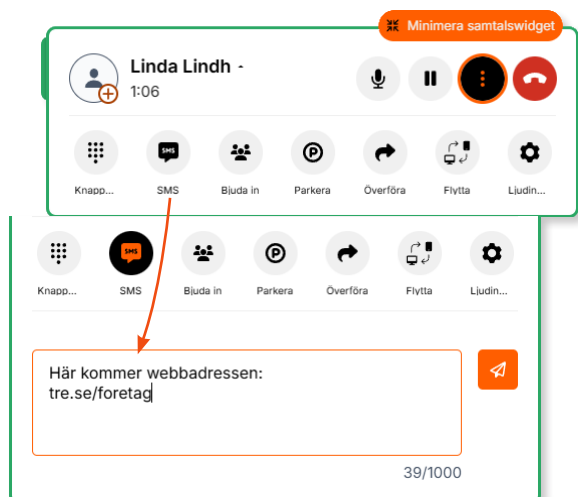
Minimera samtalswidget

Linda Lindh -
1:06

SMS

Knapp... SMS Bjuda in Parkera Överföra Flytta Ljudin...

SMS

Knapp... SMS Bjuda in Parkera Överföra Flytta Ljudin...

Här kommer webbadressen:
tre.se/foretag

39/1000